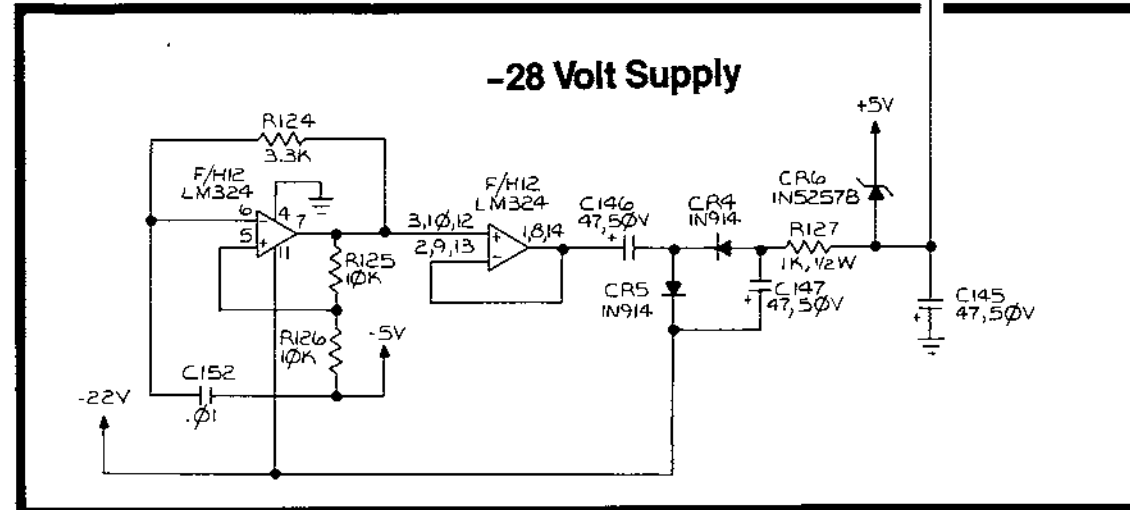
-28 Volt Supply

R124
3.3K

F/H12
LM324

6
4
7
5
11

R125
1ØK

R126
1ØK

-5V

C152
.Ø1

-22V

F/H12
LM324

3,1Ø,12
2,9,13
1,8,14

C146
47,5ØV

CR4
IN914

CR5
IN914

CR6
IN5257B

+5V

R127
1K, 1/2W

C147
47,5ØV

C145
47,5ØV